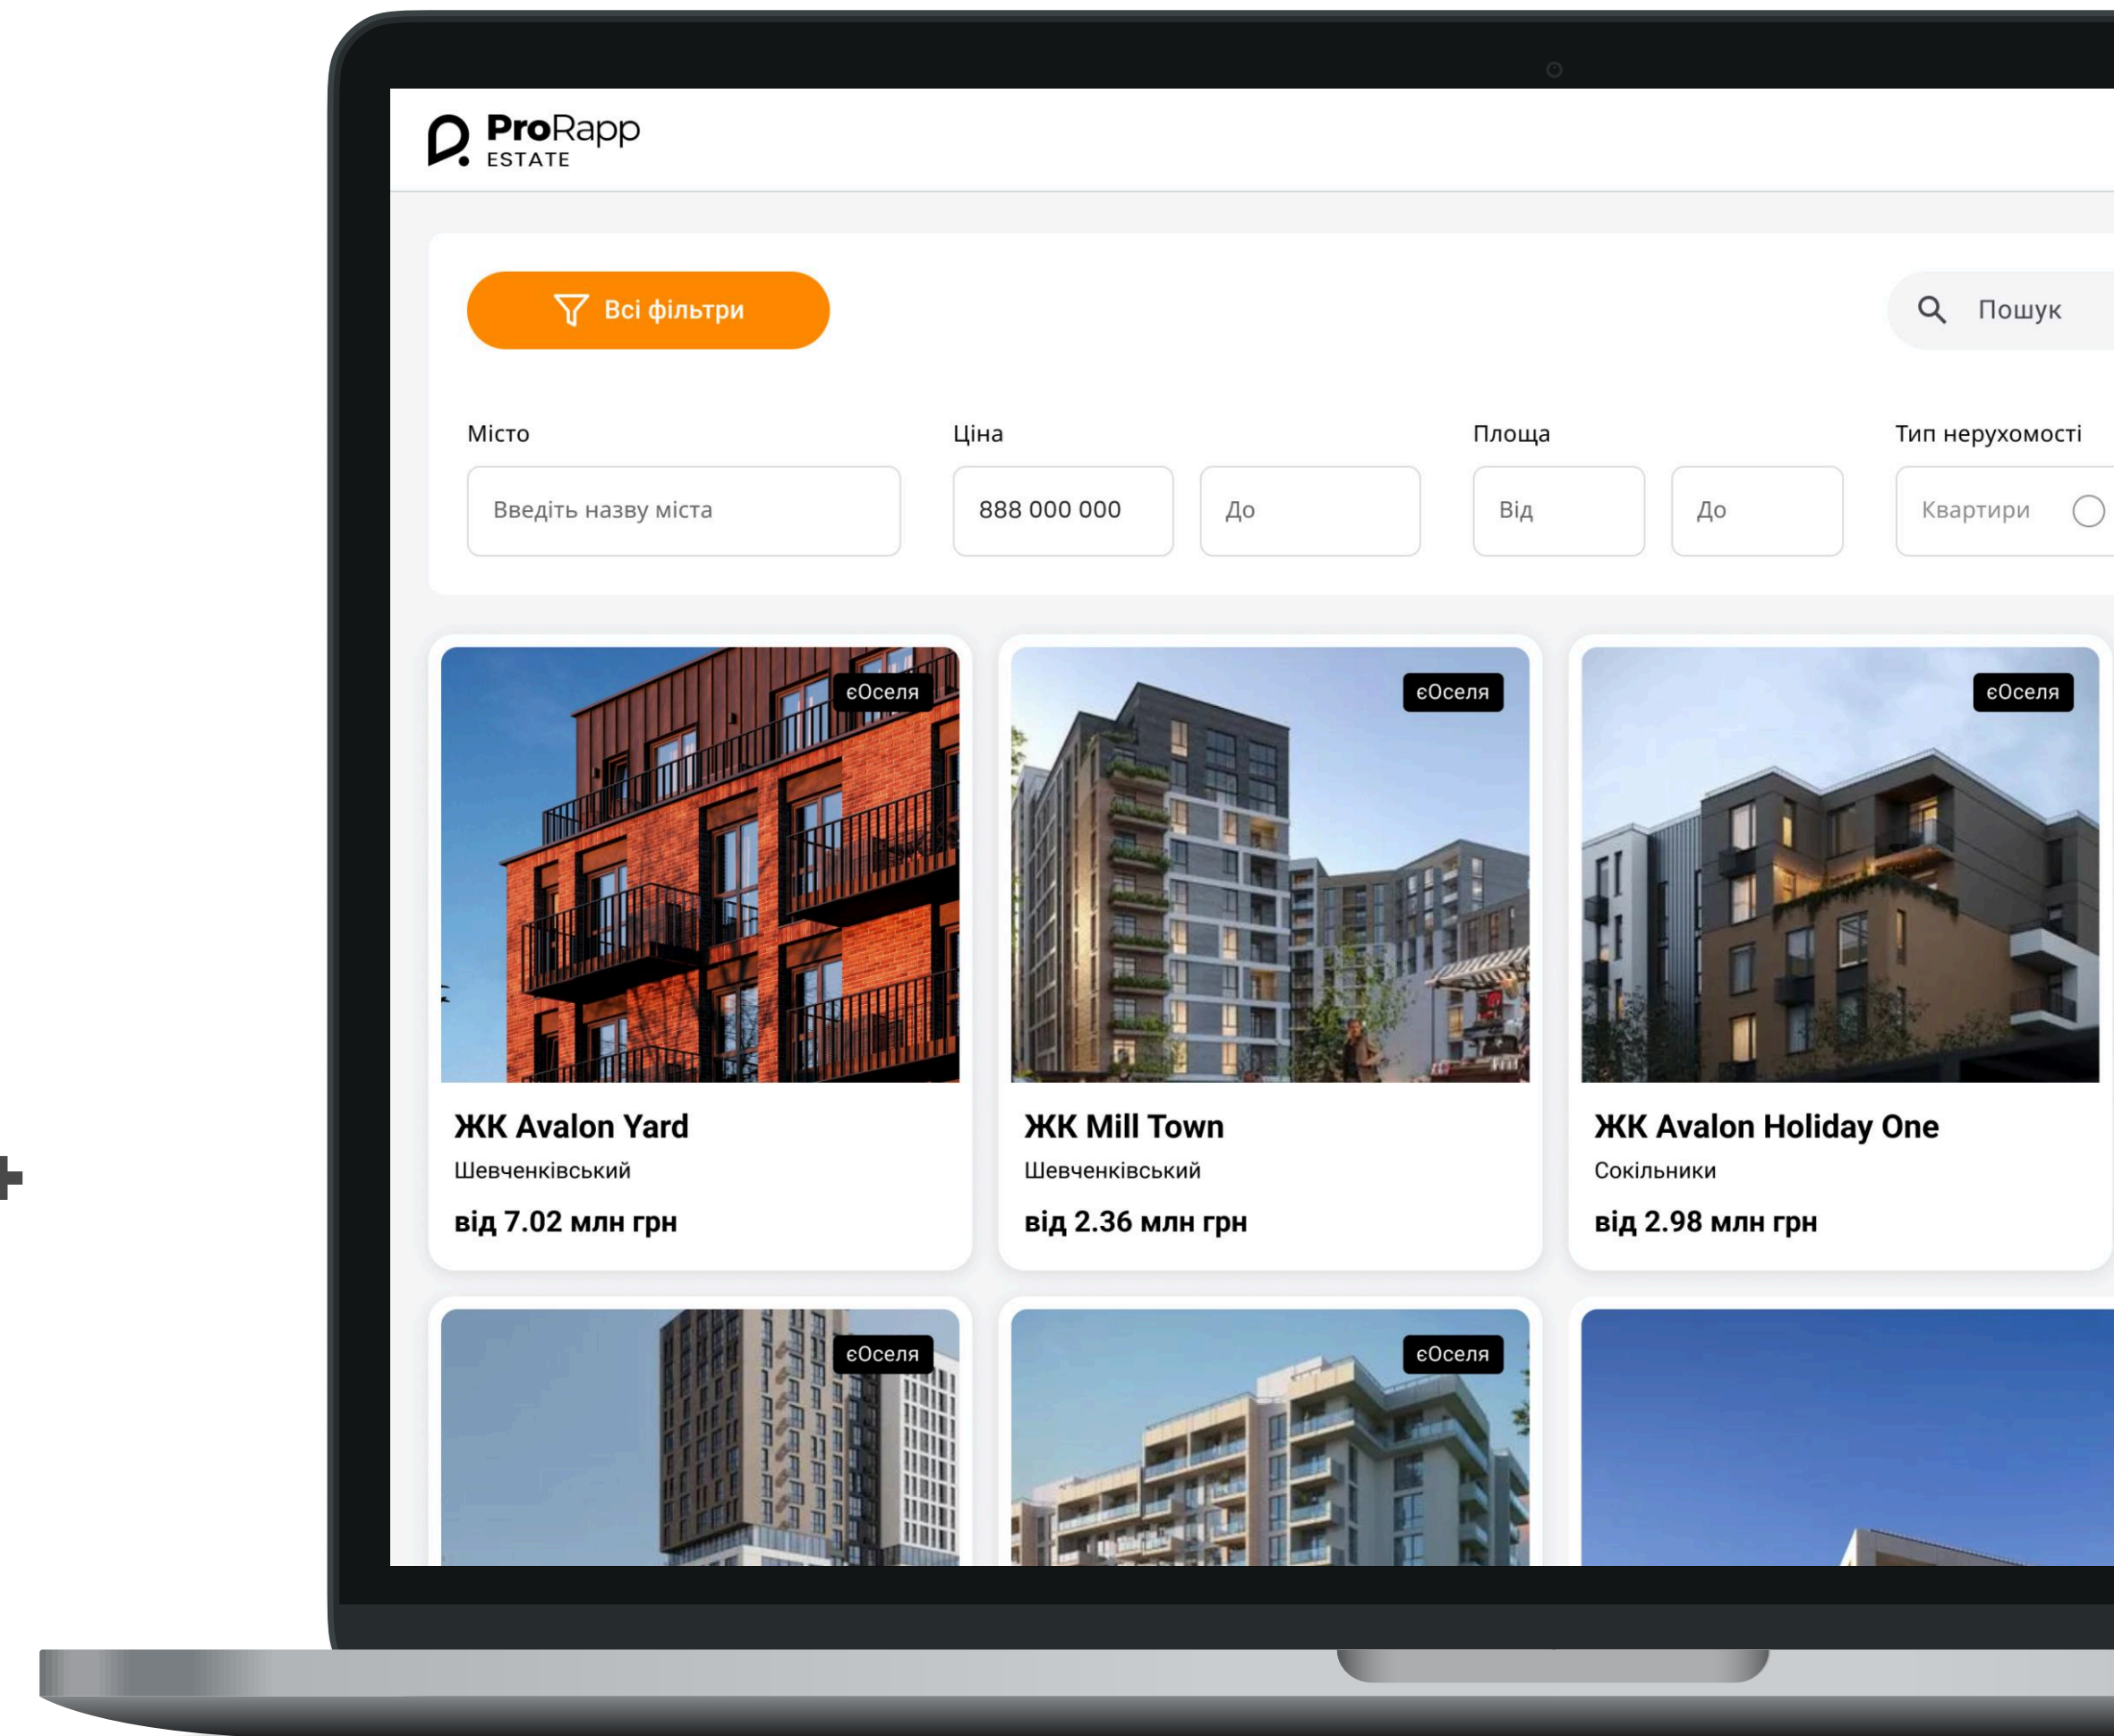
ProRapp
ESTATE

Всі фільтри

Пошук

Місто
Введіть назву міста

Ціна
888 000 000
До

Площа
Від
До

Тип нерухомості
Квартири

єОселя
ЖК Avalon Yard
Шевченківський
від 7.02 млн грн

єОселя
ЖК Mill Town
Шевченківський
від 2.36 млн грн

єОселя
ЖК Avalon Holiday One
Сокільники
від 2.98 млн грн

єОселя

єОселя